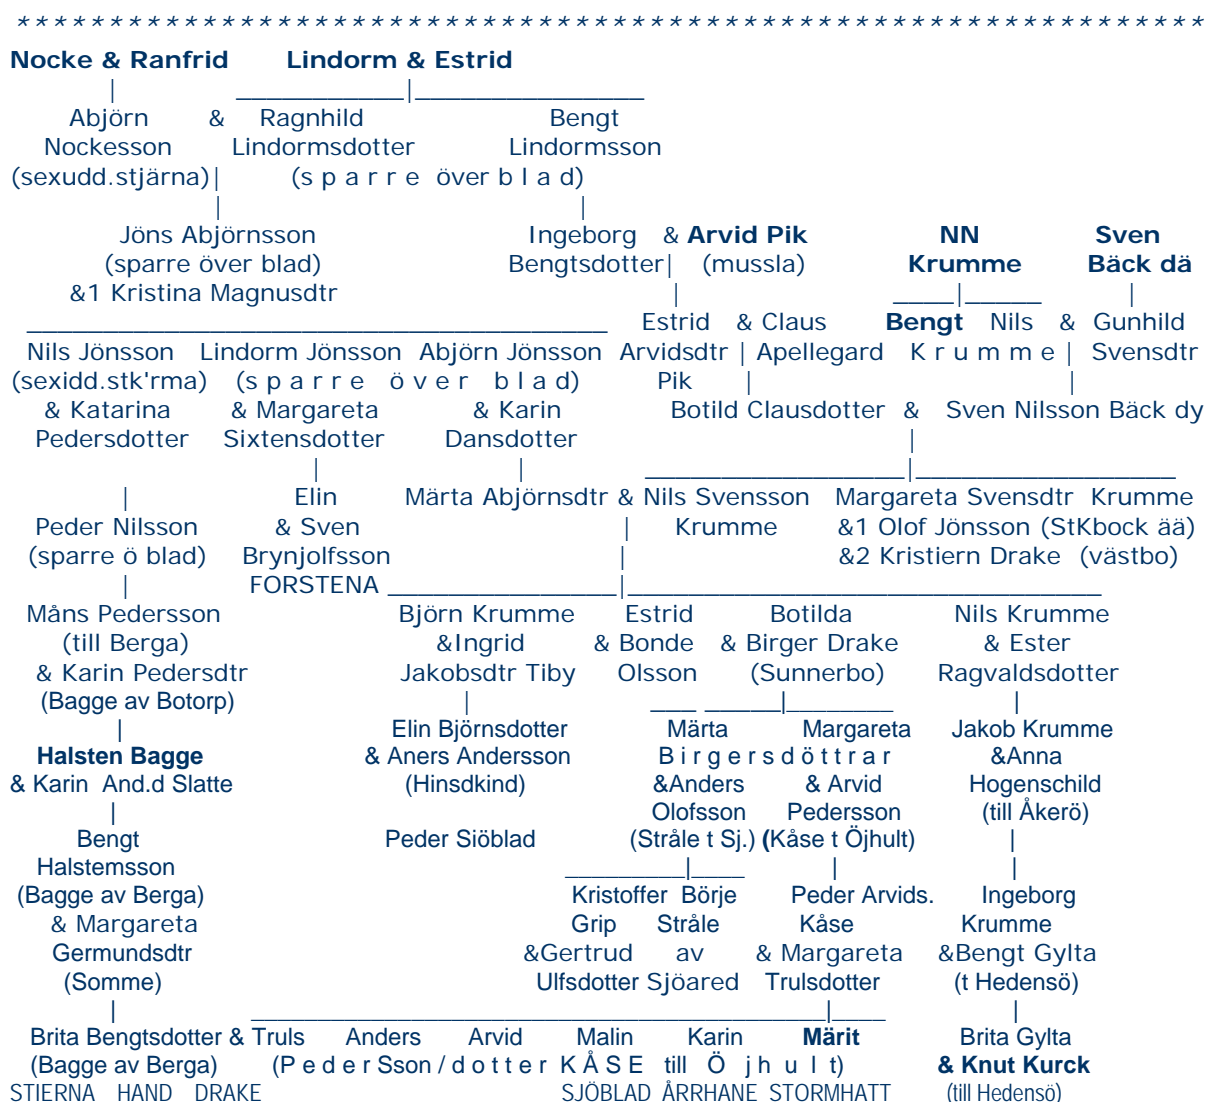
* * * * * * * * * * * * * * * * * * * * * * * * * * * * * * * * * * * * * * * * * * * * * * * * * * * *

Nocke & Ranfrid Lindorm & Estrid

Abjörn & Ragnhild Bengt
Nockesson Lindormsdotter Lindormsson
(sexudd.stjärna) (s p a r r e över b l a d)

Jöns Abjörnsson Ingeborg & Arvid Pik NN Sven
(sparre över blad) Bengtsdotter (mussla) Krumme Bäck dä
&1 Kristina Magnusdtr

Estrid & Claus Bengt Nils & Gunhild
Nils Jönsson Lindorm Jönsson Abjörn Jönsson Arvidsdtr Apellegard K r u m m e Svensdtr
(sexidd.stk'rma) (s p a r r e ö v e r b l a d) Pik
& Katarina & Margareta & Karin Botild Clausdotter & Sven Nilsson Bäck dy
Pedersdotter Sixtensdotter Dansdotter

Elin Märta Abjörnsdtr & Nils Svensson Margareta Svensdtr Krumme
Peder Nilsson & Sven Krumme &1 Olof Jönsson (StKbock ää)
(sparre ö blad) Brynjolfsson &2 Kristiern Drake (västbo)
FORSTENA
Måns Pedersson Björn Krumme Estrid Botilda Nils Krumme
(till Berga) &Ingrid & Bonde & Birger Drake & Ester
& Karin Pedersdtr Jakobsdtr Tiby Olsson (Sunnerbo) Ragvaldsdotter
(Bagge av Botorp)
Elin Björnsdotter Märta Margareta Jakob Krumme
Halsten Bagge & Aners Andersson B i r g e r s d ö t t r a r &Anna
& Karin And.d Slatte (Hinsdkind) &Anders & Arvid Hogenschild
Olofsson Pedersson (till Åkerö)
Bengt Peder Siöblad (Stråle t Sj.) (Kåse t Öjhult)
Halstemsson
(Bagge av Berga) Kristoffer Börje Peder Arvids. Ingeborg
& Margareta Grip Stråle Kåse Krumme
Germundsdtr &Gertrud av & Margareta &Bengt Gylta
(Somme) Ulfsdotter Sjöared Trulsdotter (t Hedensö)

Brita Bengtsdotter & Truls Anders Arvid Malin Karin Märit Brita Gylta
(Bagge av Berga) (P e d e r Sson / d o t t e r K Å S E till Ö j h u l t) & Knut Kurck
STIERNA HAND DRAKE SJÖBLAD ÅRRHANE STORMHATT (till Hedensö)